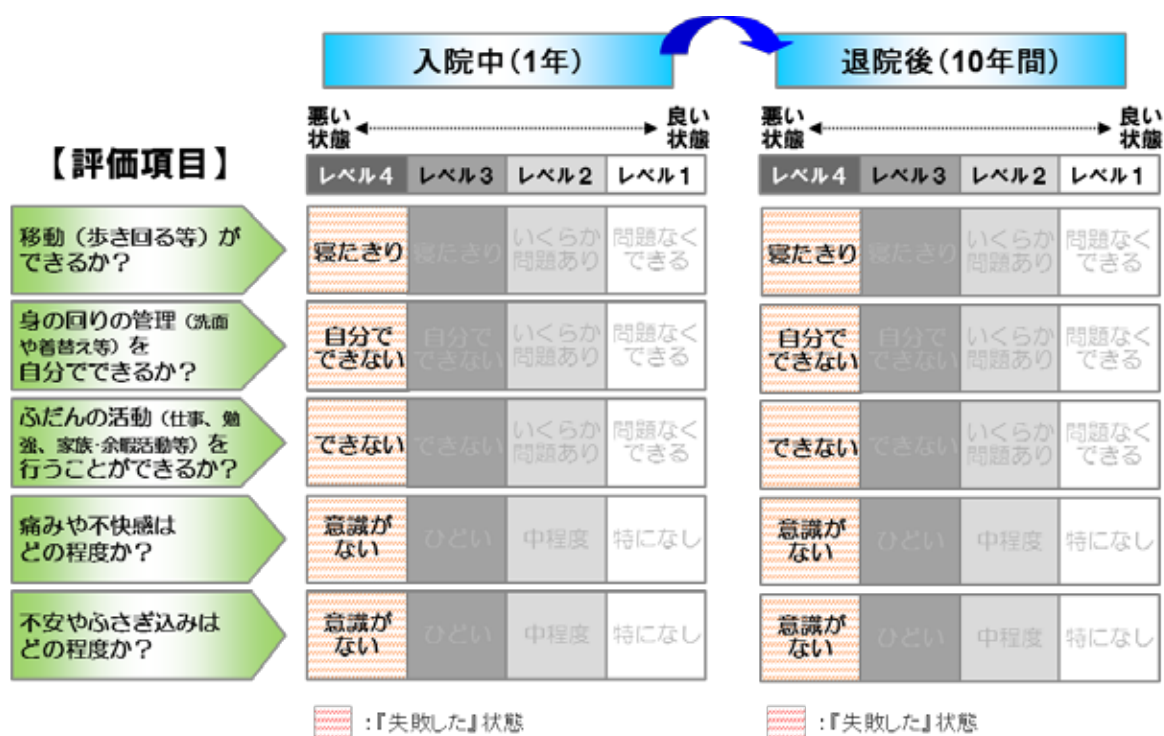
【評価項目】

入院中（1年）

悪い状態 ◄······► 良い状態

| レベル4 | レベル3 | レベル2 | レベル1 |
|---|---|---|---|
| 寝たきり | 寝たきり | いくらか問題あり | 問題なくできる |
| 自分でできない | 自分でできない | いくらか問題あり | 問題なくできる |
| できない | できない | いくらか問題あり | 問題なくできる |
| 意識がない | ひどい | 中程度 | 特になし |
| 意識がない | ひどい | 中程度 | 特になし |

退院後（10年間）

悪い状態 ◄······► 良い状態

| レベル4 | レベル3 | レベル2 | レベル1 |
|---|---|---|---|
| 寝たきり | 寝たきり | いくらか問題あり | 問題なくできる |
| 自分でできない | 自分でできない | いくらか問題あり | 問題なくできる |
| できない | できない | いくらか問題あり | 問題なくできる |
| 意識がない | ひどい | 中程度 | 特になし |
| 意識がない | ひどい | 中程度 | 特になし |

移動（歩き回る等）ができるか？

身の回りの管理（洗面や着替え等）を自分でできるか？

ふだんの活動（仕事、勉強、家族・余暇活動等）を行うことができるか？

痛みや不快感はどの程度か？

不安やふさぎ込みはどの程度か？

：『失敗した』状態

：『失敗した』状態